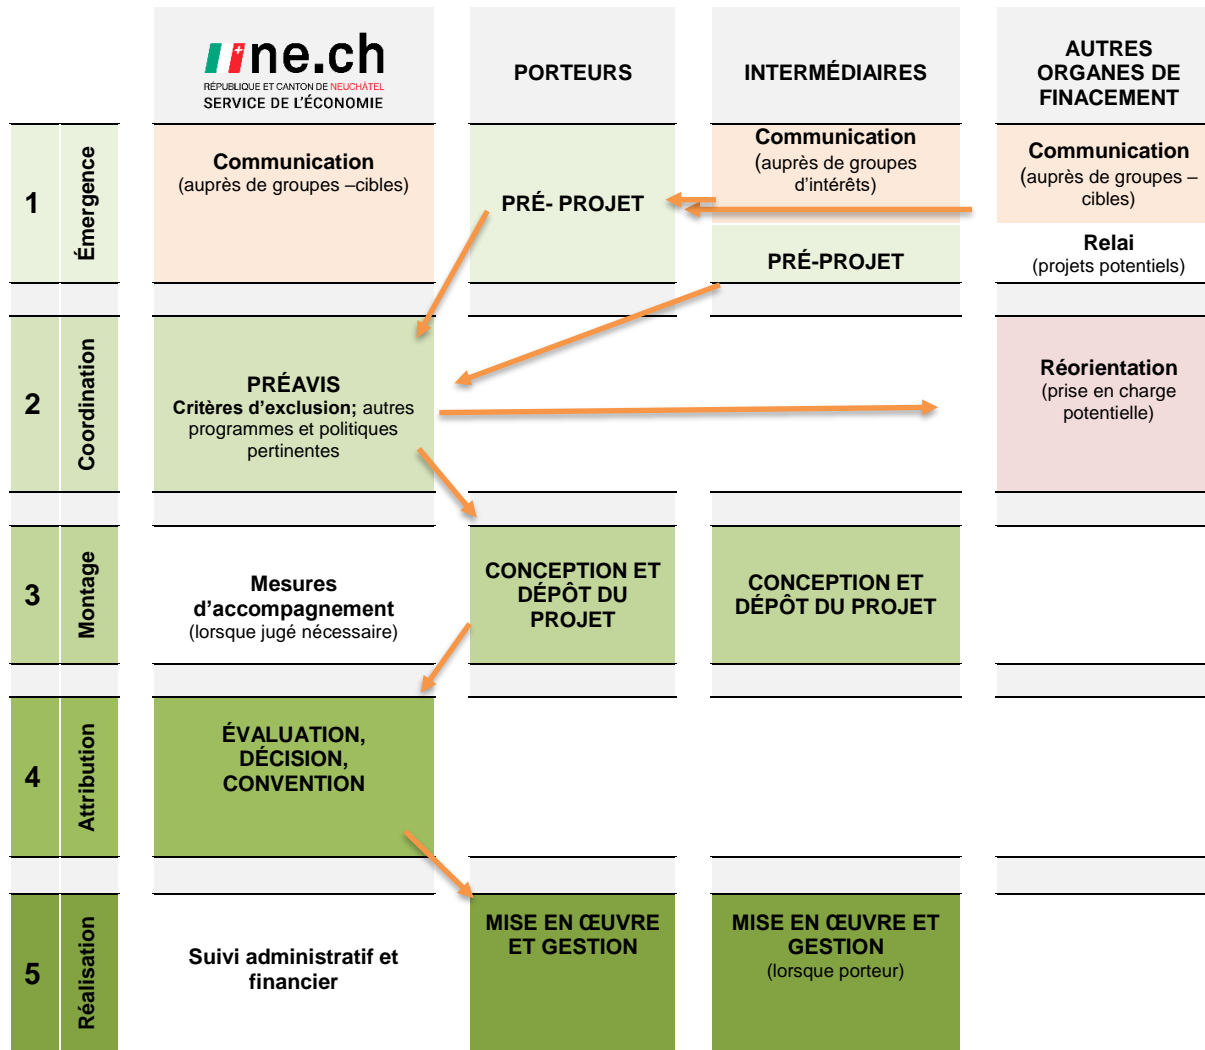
ne.ch
RÉPUBLIQUE ET CANTON DE NEUCHÂTEL
SERVICE DE L'ÉCONOMIE

PORTEURS

INTERMÉDIAIRES

AUTRES ORGANES DE FINACEMENT

1 Émergence

Communication (auprès de groupes –cibles)

PRÉ- PROJET

Communication (auprès de groupes d'intérêts)

PRÉ-PROJET

Communication (auprès de groupes – cibles)

Relai (projets potentiels)

2 Coordination

PRÉAVIS
Critères d'exclusion; autres programmes et politiques pertinentes

Réorientation (prise en charge potentielle)

3 Montage

Mesures d'accompagnement (lorsque jugé nécessaire)

CONCEPTION ET DÉPÔT DU PROJET

CONCEPTION ET DÉPÔT DU PROJET

4 Attribution

ÉVALUATION, DÉCISION, CONVENTION

5 Réalisation

Suivi administratif et financier

MISE EN ŒUVRE ET GESTION

MISE EN ŒUVRE ET GESTION (lorsque porteur)